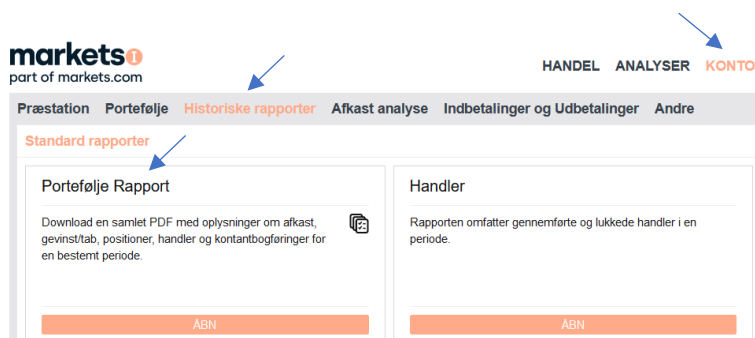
marketsi
part of markets.com

HANDEL ANALYSER KONTO

Præstation Portefølje Historiske rapporter Afkast analyse Indbetalinger og Udbetalinger Andre

Standard rapporter

Portefølje Rapport

Download en samlet PDF med oplysninger om afkast, gevinst/tab, positioner, handler og kontantbogføringer for en bestemt periode.

ÅBN

Handler

Rapporten omfatter gennemførte og lukkede handler i en periode.

ÅBN